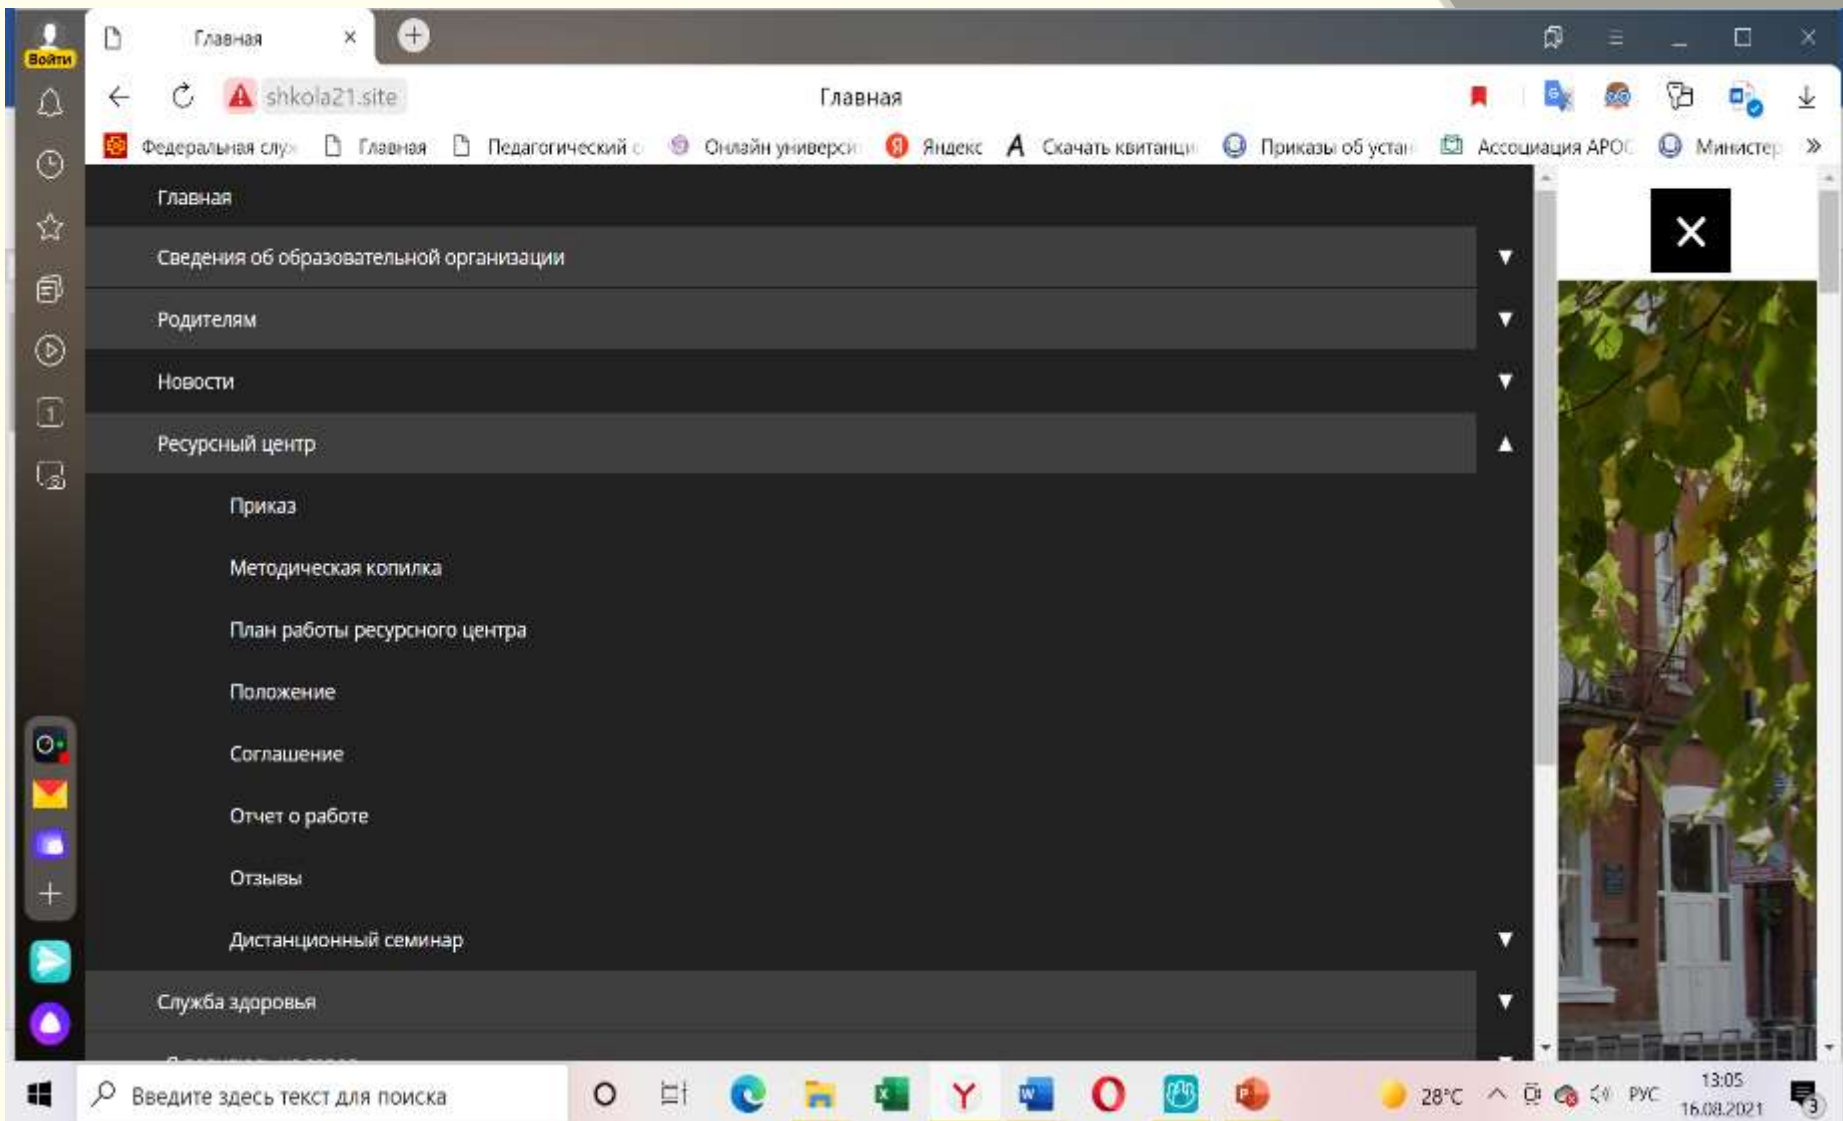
Войти

Главная ×

shkola21.site Главная

Федеральная слу: Главная Педагогический с Онлайн университ Яндекс Скачать квитанци Приказы об устан Ассоциация АРОС Министер

Главная

Сведения об образовательной организации

Родителям

Новости

Ресурсный центр

Приказ

Методическая копилка

План работы ресурсного центра

Положение

Соглашение

Отчет о работе

Отзывы

Дистанционный семинар

Служба здоровья

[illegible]

Введите здесь текст для поиска

28°C РУС 13:05 16.08.2021